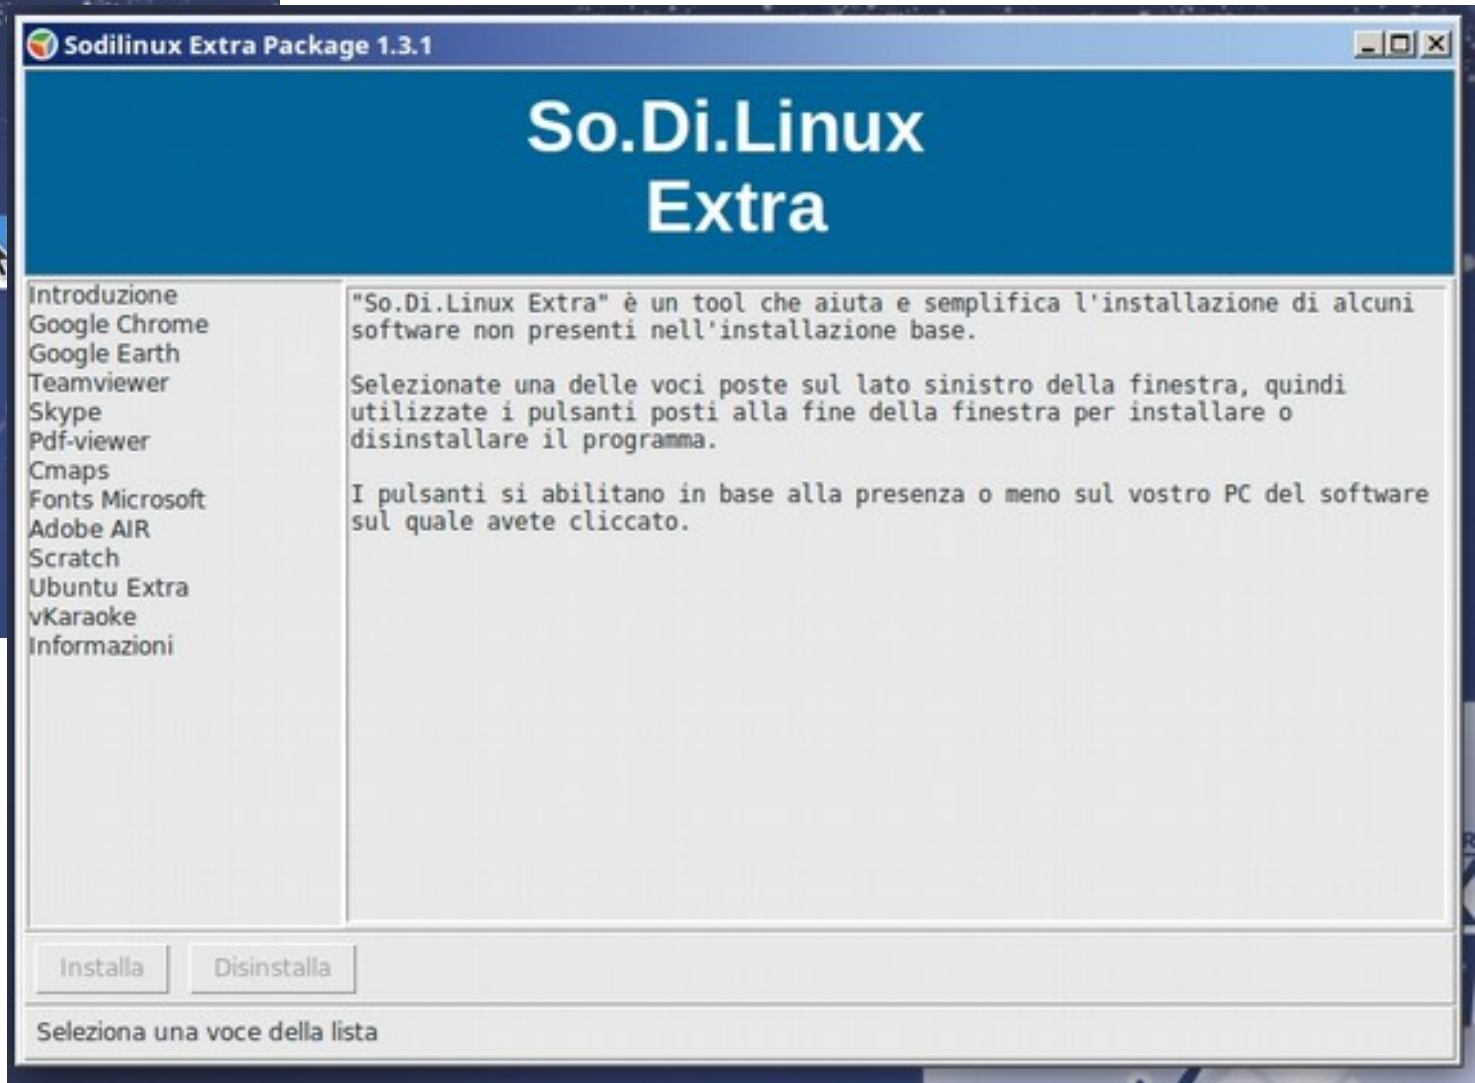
Sodilinux Extra Package 1.3.1

So.Di.Linux
Extra

Introduzione
Google Chrome
Google Earth
Teamviewer
Skype
Pdf-viewer
Cmaps
Fonts Microsoft
Adobe AIR
Scratch
Ubuntu Extra
vKaraoke
Informazioni

"So.Di.Linux Extra" è un tool che aiuta e semplifica l'installazione di alcuni software non presenti nell'installazione base.

Selezionate una delle voci poste sul lato sinistro della finestra, quindi utilizzate i pulsanti posti alla fine della finestra per installare o disinstallare il programma.

I pulsanti si abilitano in base alla presenza o meno sul vostro PC del software sul quale avete cliccato.

Installa
Disinstalla

Seleziona una voce della lista